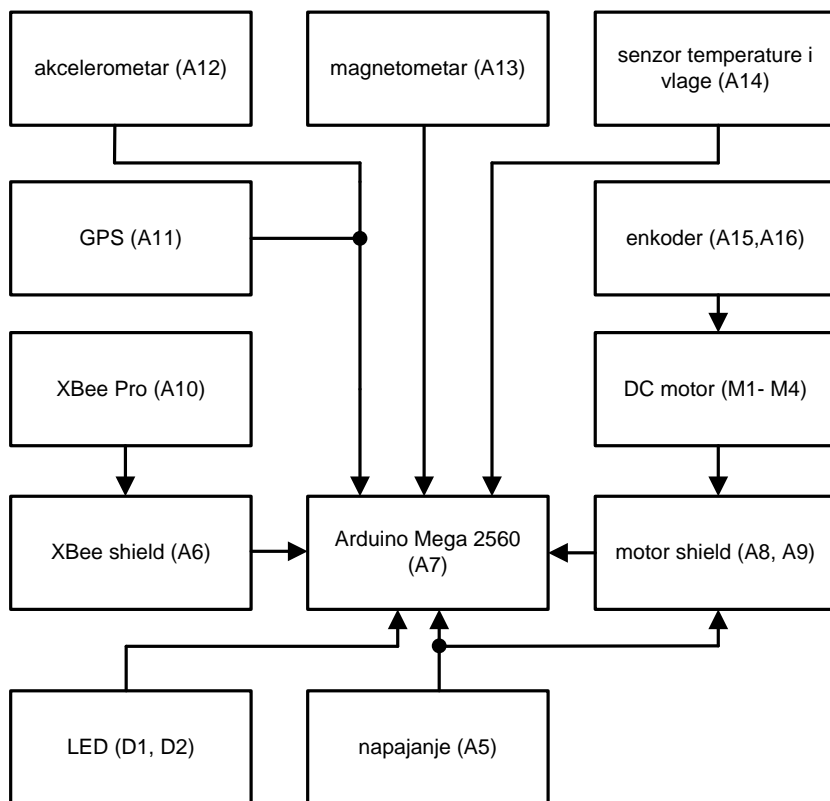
akcelerometar (A12)

magnetometar (A13)

senzor temperature i vlage (A14)

GPS (A11)

enkoder (A15,A16)

XBee Pro (A10)

DC motor (M1- M4)

XBee shield (A6)

Arduino Mega 2560 (A7)

motor shield (A8, A9)

LED (D1, D2)

napajanje (A5)